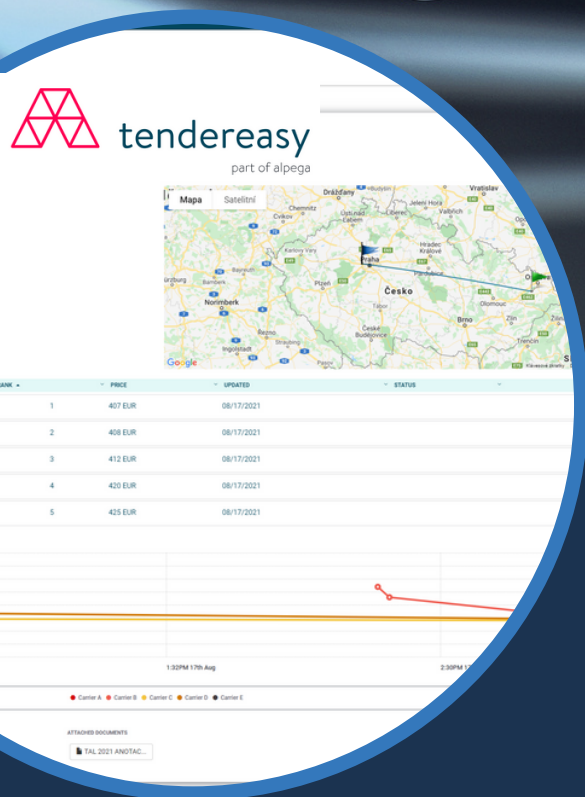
tendereasy
part of alpega

Mapa Satelitní

Drážďany Vratislav Chemnitz Ústí nad Labem Liberec Jelení Hora Valbřich Cvikov Karlovy Vary Hradec Králové Praha Pardubice Würzburg Bayreuth Plzeň Česko Olomouc Bamberk Norimberk Brno Zlín Řezno České Budějovice Ingolstadt Trenčín Google

| ANK | PRICE | UPDATED | STATUS |
|---|---|---|---|
| 1 | 407 EUR | 08/17/2021 | |
| 2 | 408 EUR | 08/17/2021 | |
| 3 | 412 EUR | 08/17/2021 | |
| 4 | 420 EUR | 08/17/2021 | |
| 5 | 425 EUR | 08/17/2021 | |

1:32PM 17th Aug
2:30PM 1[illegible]

Carrier A Carrier B Carrier C Carrier D Carrier E

ATTACHED DOCUMENTS
TAL 2021 ANOTAC...